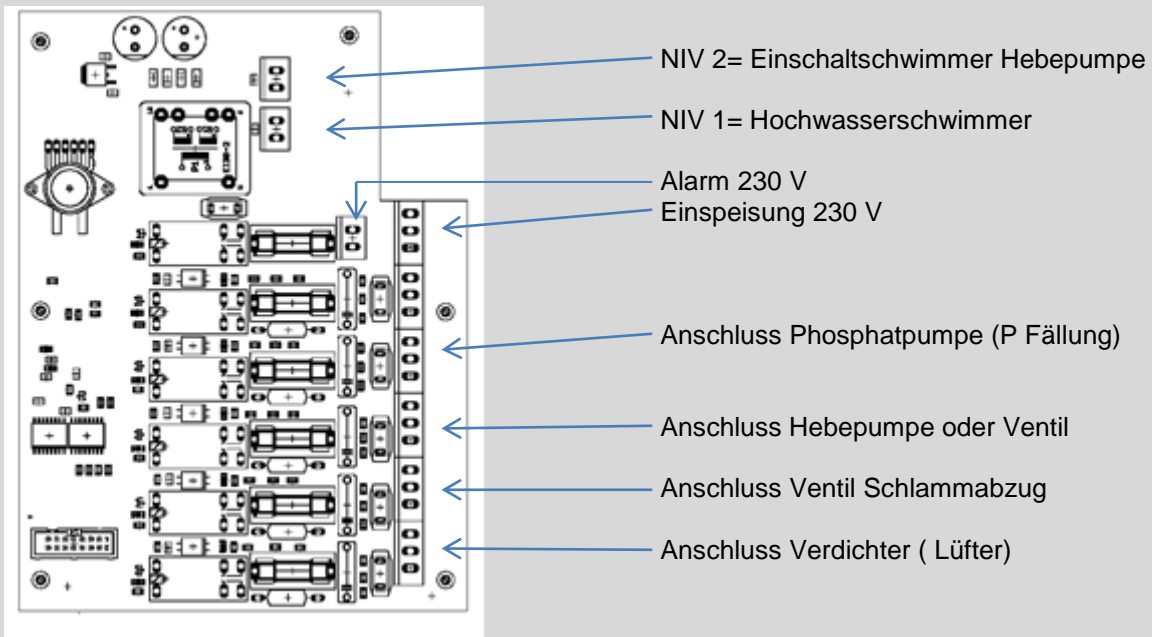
NIV 2= Einschaltschwimmer Hebepumpe

NIV 1= Hochwasserschwimmer

Alarm 230 V

Einspeisung 230 V

Anschluss Phosphatpumpe (P Fällung)

Anschluss Hebepumpe oder Ventil

Anschluss Ventil Schlammabzug

Anschluss Verdichter ( Lüfter)